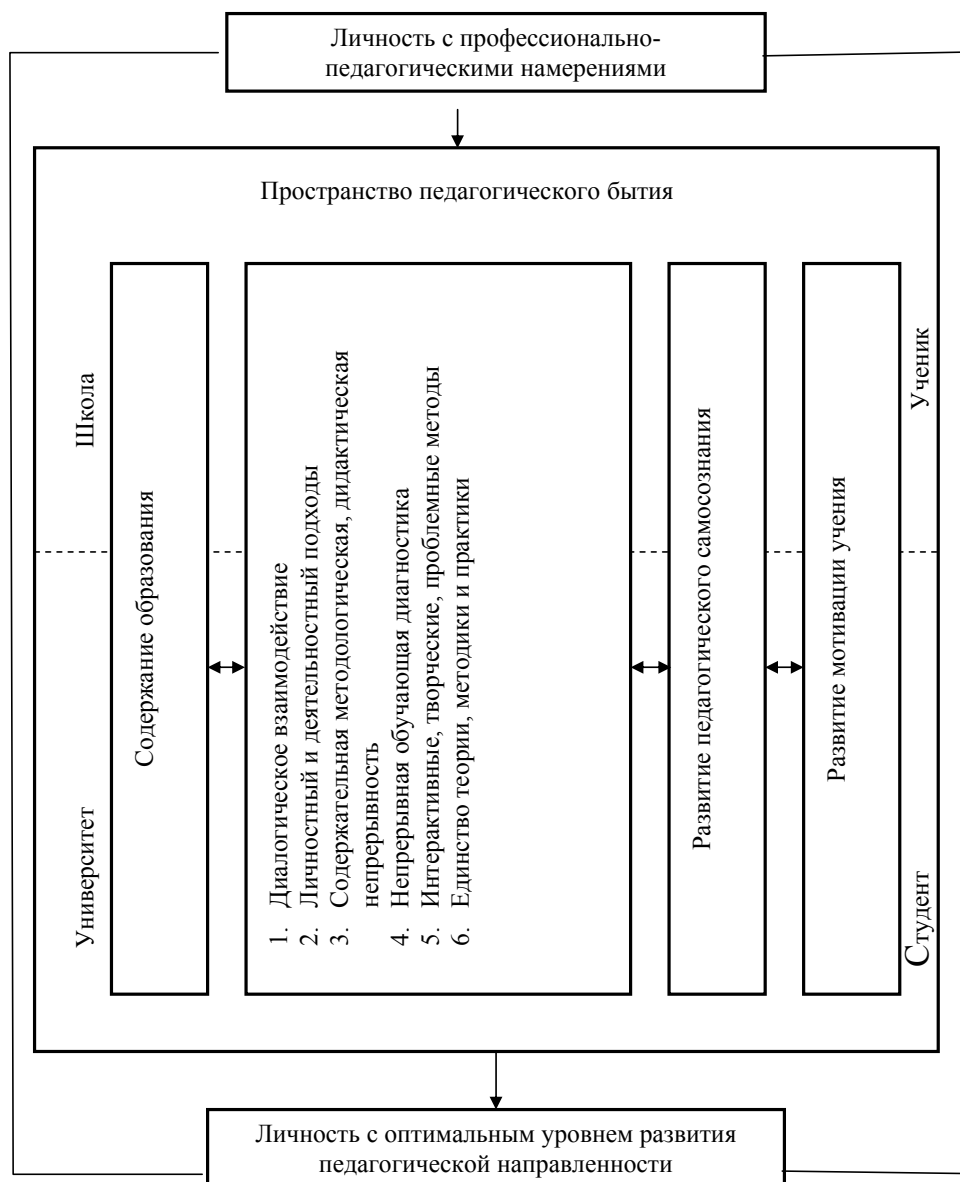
Личность с профессионально-педагогическими намерениями

Пространство педагогического бытия

Школа

Университет

Содержание образования

1. Диалогическое взаимодействие
2. Личностный и деятельностный подходы
3. Содержательная методологическая, дидактическая непрерывность
4. Непрерывная обучающая диагностика
5. Интерактивные, творческие, проблемные методы
6. Единство теории, методики и практики

Развитие педагогического самосознания

Развитие мотивации учения

Ученик

Студент

Личность с оптимальным уровнем развития педагогической направленности